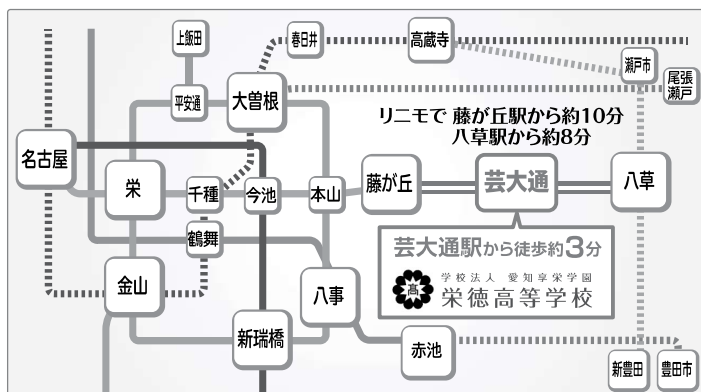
上飯田

春日井

高蔵寺

瀬戸市

尾張瀬戸

平安通

大曽根

リニモで 藤が丘駅から約10分
八草駅から約8分

名古屋

栄

千種

今池

本山

藤が丘

芸大通

八草

鶴舞

芸大通駅から徒歩約3分

学校法人 愛知享栄学園
栄徳高等学校

金山

八事

新瑞橋

赤池

新豊田

豊田市